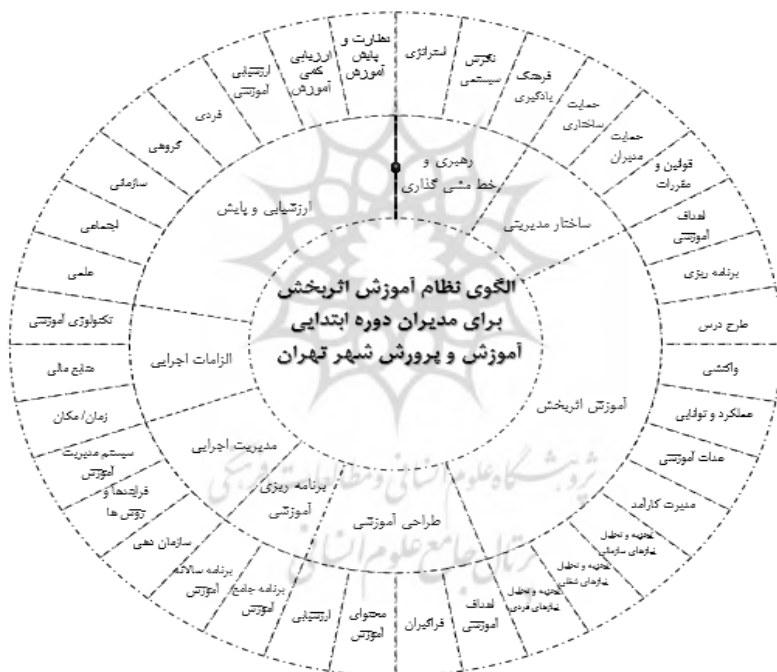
الگوی نظام آموزش اثربخش برای مدیران دوره ابتدایی آموزش و پرورش شهر تهران

رهبری و خط مشی گذاری

ساختار مدیریتی

آموزش اثربخش

طراحی آموزشی

برنامه ریزی آموزشی

مدیریت اجرایی

الزامات اجرایی

ارزشیابی و پایش

استراتژی

نگرش سیستمی

فرهنگ یادگیری

حمایت ساختاری

حمایت مدیران

قوانین و مقررات

اهداف آموزشی

برنامه ریزی

طرح درس

واکنش

عملکرد و توانایی

مدت آموزشی

مدیریت کارآمد

تجزیه و تحلیل نیازهای سازمانی

تجزیه و تحلیل نیازهای شغلی

تجزیه و تحلیل نیازهای فردی

اهداف آموزشی

فراگیران

محتوای آموزش

ارزشیابی

برنامه جامع آموزش

برنامه سالانه آموزش

سازمان دهی

فرایندها و روش ها

سیستم مدیریت آموزش

زمان/ مکان

منابع مالی

تکنولوژی آموزشی

علمی

اجتماعی

سازمانی

گروهی

فردی

ارزشیابی آموزشی

ارزیابی کمی آموزش

نظارت و پایش آموزش

پژوهشگاه علوم انسانی و مطالعات فرهنگی
پرتال جامع علوم انسانی